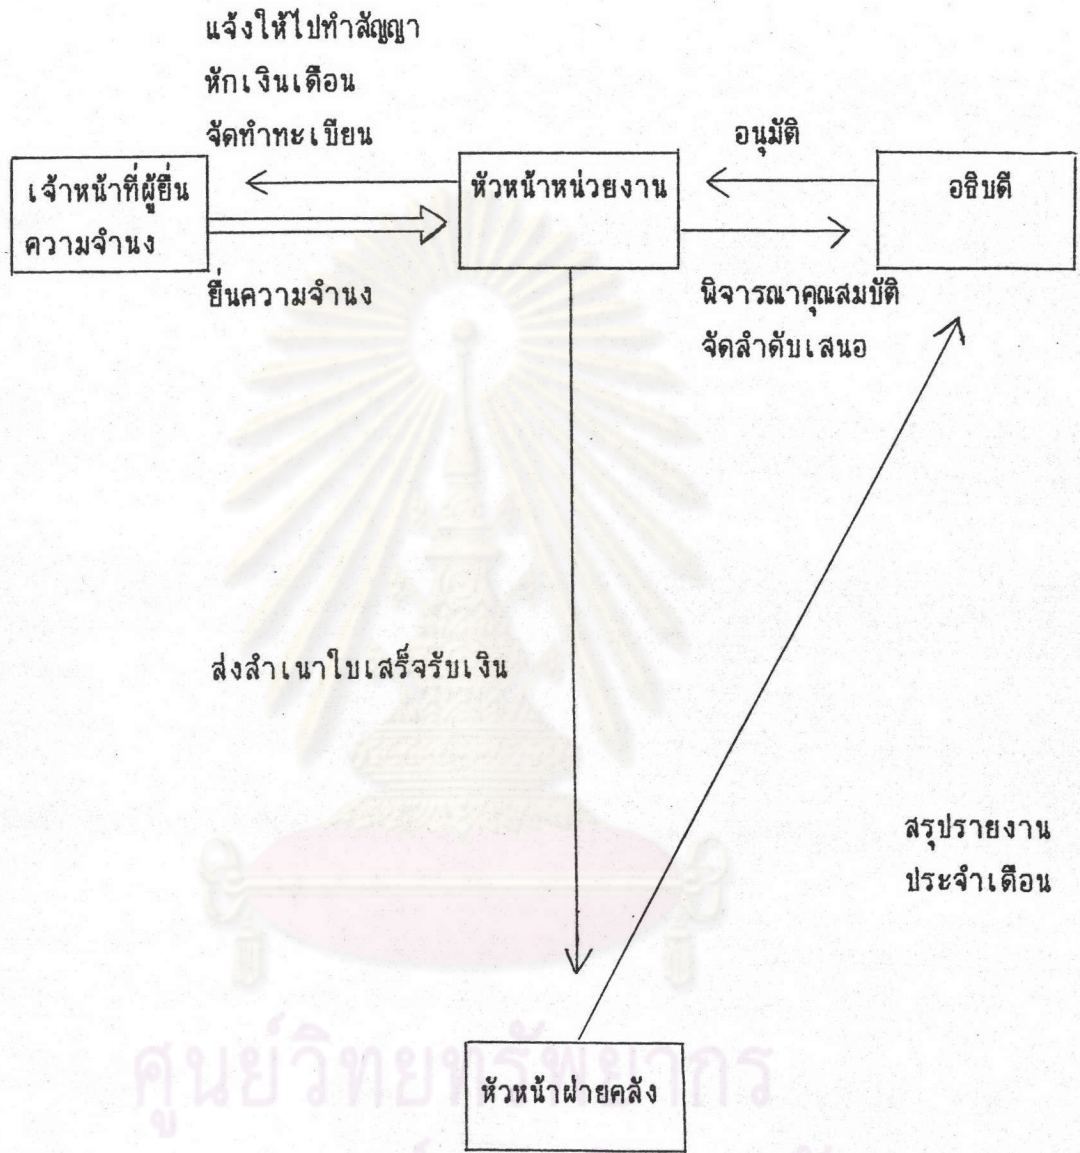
แจ้งให้ไปทำสัญญา
หักเงินเดือน
จัดทำทะเบียน

อนุมัติ

เจ้าหน้าที่ผู้ยื่นความจำนง

หัวหน้าหน่วยงาน

อธิบดี

ยื่นความจำนง

พิจารณาคุณสมบัติ
จัดลำดับเสนอ

ส่งสำเนาใบเสร็จรับเงิน

สรุปรายงาน
ประจำเดือน

หัวหน้าฝ่ายคลัง

ศูนย์วิทยทรัพยากร